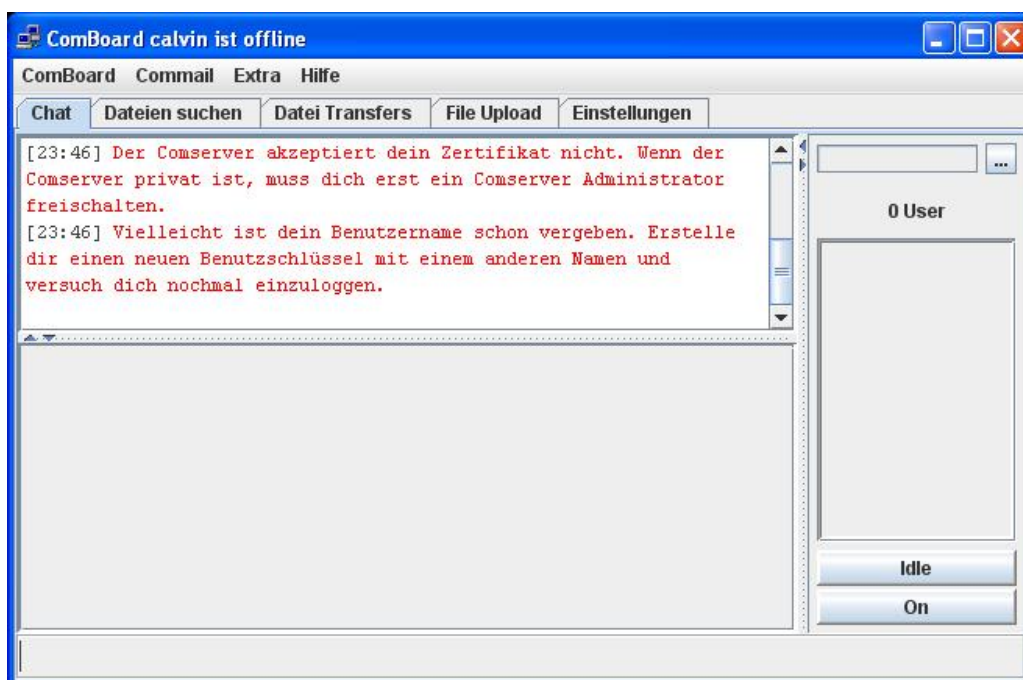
ComBoard calvin ist offline

ComBoard Commail Extra Hilfe

Chat | Dateien suchen | Datei Transfers | File Upload | Einstellungen

[23:46] Der Comserver akzeptiert dein Zertifikat nicht. Wenn der Comserver privat ist, muss dich erst ein Comserver Administrator freischalten.
[23:46] Vielleicht ist dein Benutzername schon vergeben. Erstelle dir einen neuen Benutzschlüssel mit einem anderen Namen und versuch dich nochmal einzuloggen.

...

0 User

Idle

On